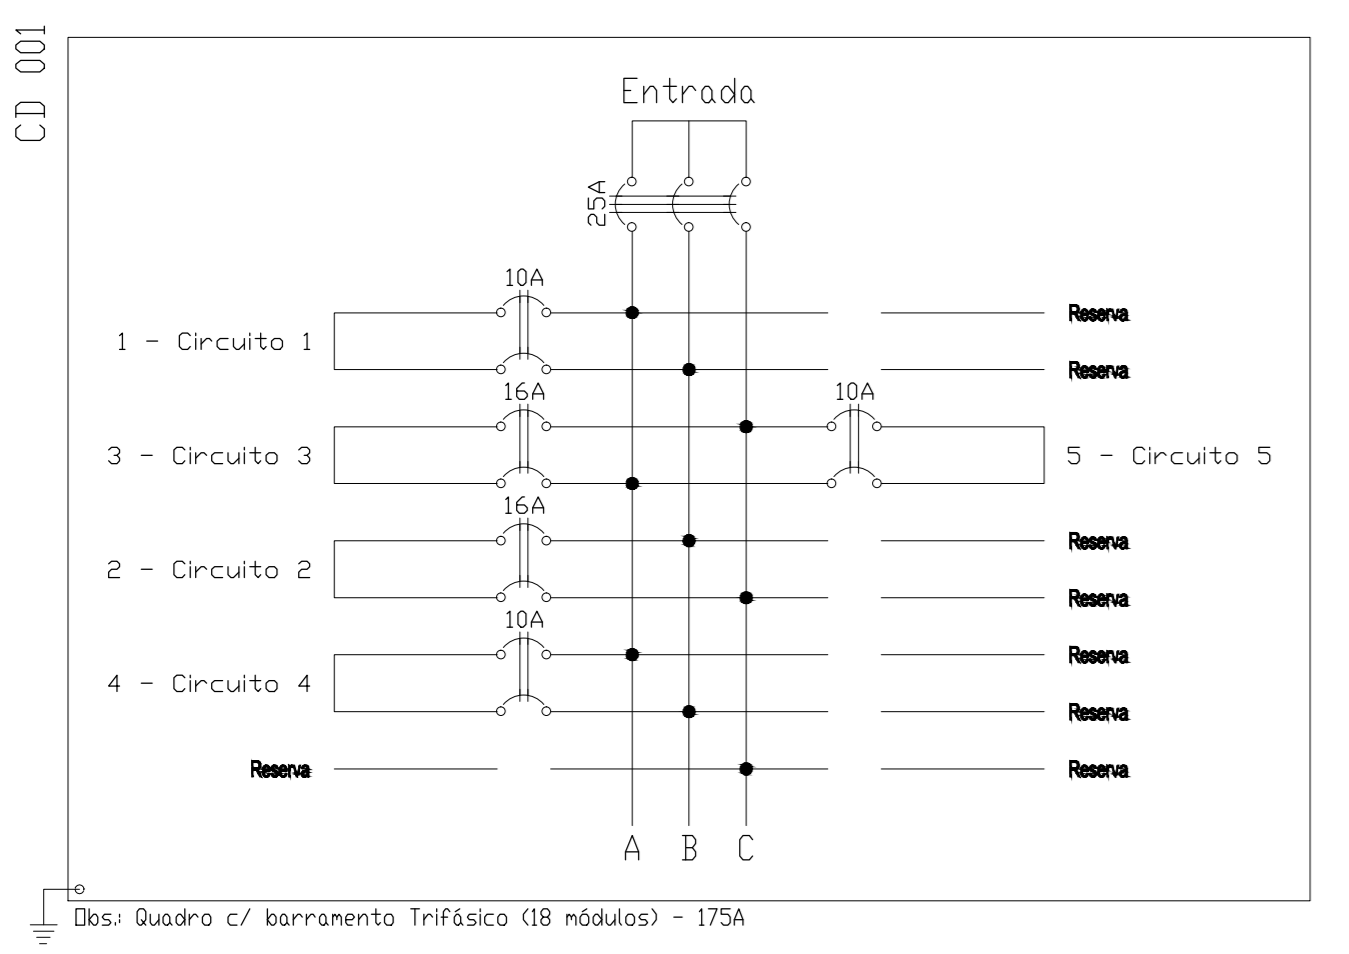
CD 001

Entrada

25A

10A

1 - Circuito 1

Reserva

Reserva

16A

10A

3 - Circuito 3

5 - Circuito 5

16A

2 - Circuito 2

Reserva

Reserva

10A

4 - Circuito 4

Reserva

Reserva

Reserva

Reserva

A B C

Obs.: Quadro c/ barramento Trifásico (18 módulos) - 175A